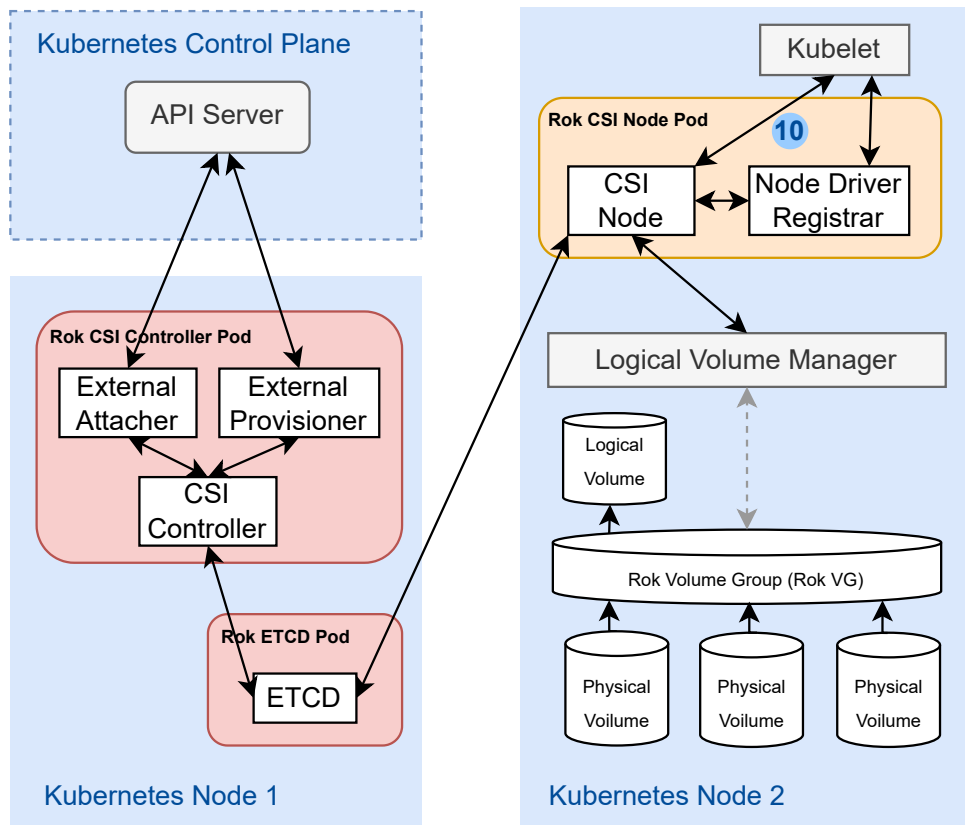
Kubernetes Control Plane

API Server

Rok CSI Controller Pod

External Attacher

External Provisioner

CSI Controller

Rok ETCD Pod

ETCD

Kubernetes Node 1

Kubelet

Rok CSI Node Pod

10

CSI Node

Node Driver Registrar

Logical Volume Manager

Logical Volume

Rok Volume Group (Rok VG)

Physical Voilume

Physical Voilume

Physical Voilume

Kubernetes Node 2